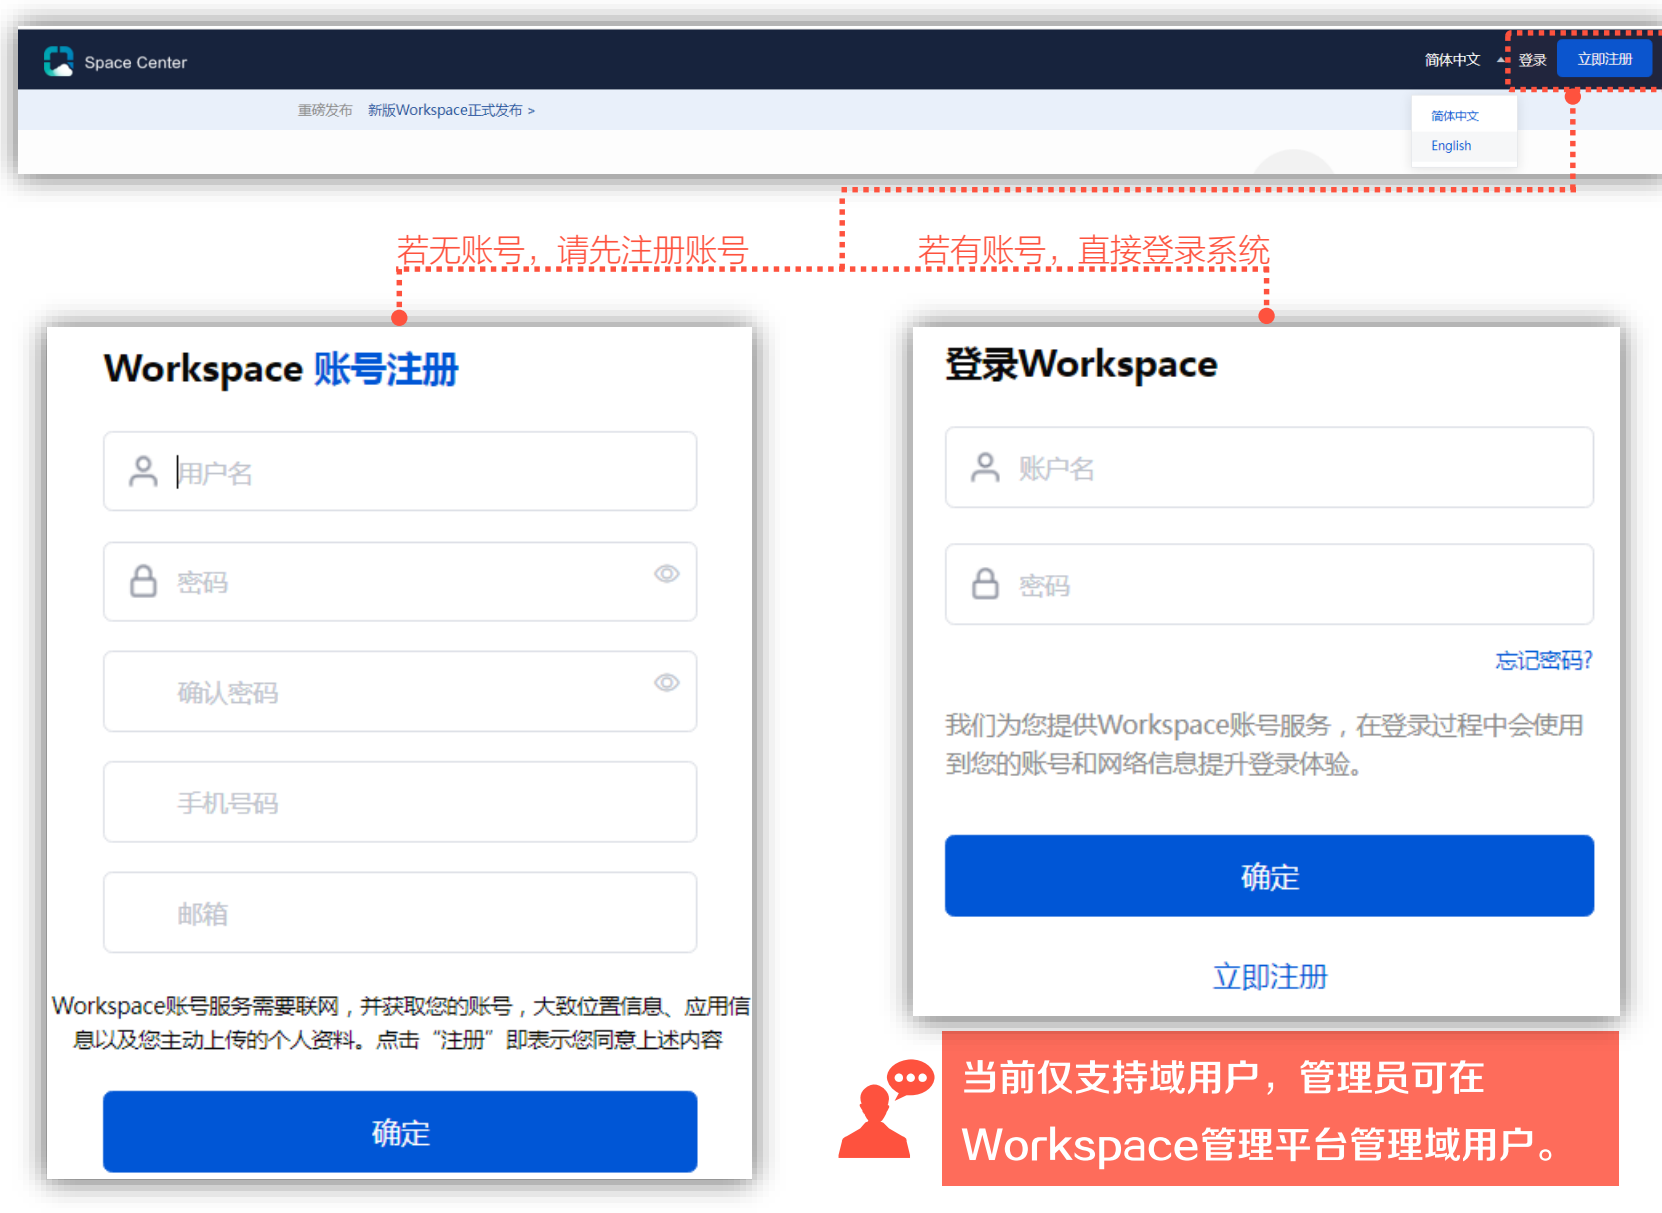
Space Center

简体中文 登录 立即注册

重磅发布 新版Workspace正式发布 >

简体中文
English

若无账号，请先注册账号

若有账号，直接登录系统

Workspace 账号注册

用户名

密码

确认密码

手机号码

邮箱

Workspace账号服务需要联网，并获取您的账号，大致位置信息、应用信息以及您主动上传的个人资料。点击“注册”即表示您同意上述内容

确定

登录Workspace

账户名

密码

忘记密码?

我们为您提供Workspace账号服务，在登录过程中会使用到您的账号和网络信息提升登录体验。

确定

立即注册

当前仅支持域用户，管理员可在Workspace管理平台管理域用户。